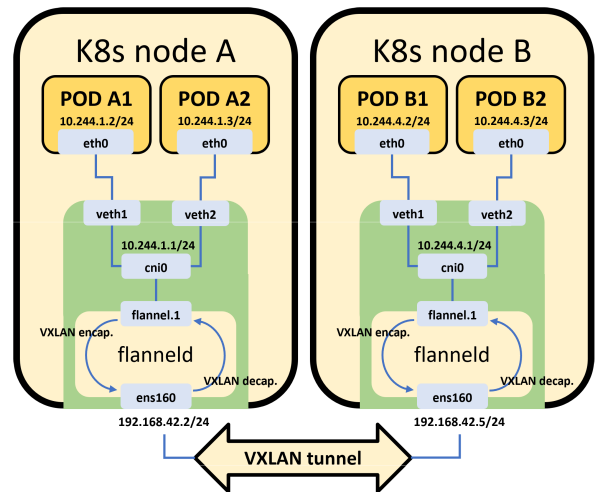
K8s node A

POD A1
10.244.1.2/24
eth0

POD A2
10.244.1.3/24
eth0

veth1
veth2
10.244.1.1/24
cni0
flannel.1
VXLAN encap.
flanneld
VXLAN decap.
ens160
192.168.42.2/24

K8s node B

POD B1
10.244.4.2/24
eth0

POD B2
10.244.4.3/24
eth0

veth1
veth2
10.244.4.1/24
cni0
flannel.1
VXLAN encap.
flanneld
VXLAN decap.
ens160
192.168.42.5/24

VXLAN tunnel